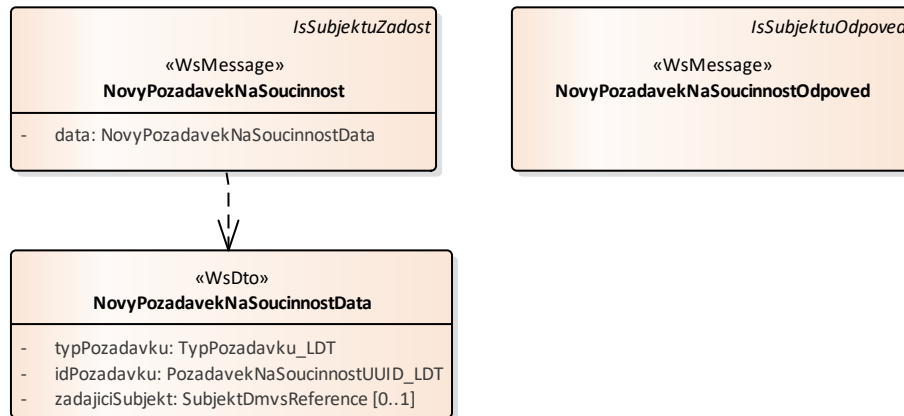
IsSubjektuZadost

«WsMessage»
NovyPozadavekNaSoucinnost

- data: NovyPozadavekNaSoucinnostData

IsSubjektuOdpoved

«WsMessage»
NovyPozadavekNaSoucinnostOdpoved

«WsDto»
NovyPozadavekNaSoucinnostData

- typPozadavku: TypPozadavku_LDT
- idPozadavku: PozadavekNaSoucinnostUUID_LDT
- zadajiciSubjekt: SubjektDmvsReference [0..1]